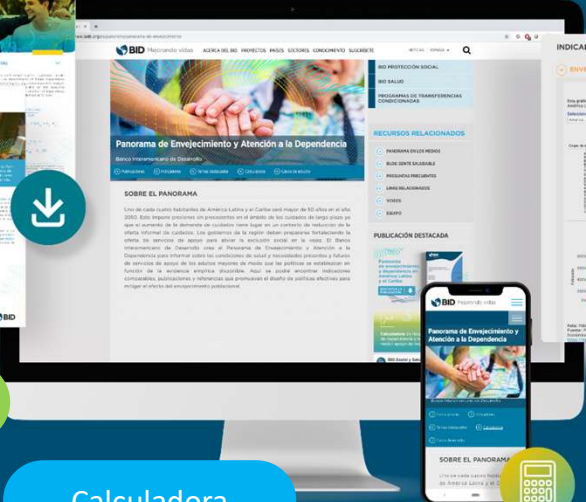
BID Mejorando vidas

ACERCA DEL BID PROYECTOS PAÍSES SECTORES CONOCIMIENTO SUSCRÍBETE

NOTICIAS

BID PROTECCIÓN SOCIAL

BID SALUD

PROGRAMAS DE TRANSFERENCIAS CONDICIONADAS

Panorama de Envejecimiento y Atención a la Dependencia

Banco Interamericano de Desarrollo

Publicaciones Indicadores Temas destacados Calculadora Clave de la edición

SOBRE EL PANORAMA

Uno de cada cuatro habitantes de América Latina y el Caribe será mayor de 60 años en el año 2050. Este impone presiones sin precedentes en el ámbito de los cuidados de largo plazo ya que el aumento de la demanda de cuidados tiene lugar en un contexto de reducción de la oferta informal de cuidados. Los gobiernos de la región deben prepararse fortaleciendo la oferta de servicios de apoyo para aliviar la exclusión social en la vejez. El Banco Interamericano de Desarrollo crea el Panorama de Envejecimiento y Atención a la Dependencia para informar sobre las condiciones de salud y necesidades presentes y futuras de servicios de apoyo de los adultos mayores de modo que las políticas se establezcan en función de la evidencia empírica disponible. Aquí se podrán encontrar indicadores comparables, publicaciones y referencias que promueven el diseño de políticas efectivas para mitigar el efecto del envejecimiento poblacional.

RECURSOS RELACIONADOS

PANORAMA EN LOS MEDIOS

BLOG GENTE SALUDABLE

PREGUNTAS FRECUENTES

LINKS RELACIONADOS

VIDEOS

EQUIPO

PUBLICACIÓN DESTACADA

Panorama de envejecimiento y dependencia en América Latina y el Caribe

BID Social y Salud

INDICAD

BID Mejorando vidas

Panorama de Envejecimiento y Atención a la Dependencia

Publicaciones Indicadores

Temas destacados Calculadora

Clave de la edición

SOBRE EL PANORAMA

Uno de cada cuatro habitantes de América Latina y el Ca

Calculadora